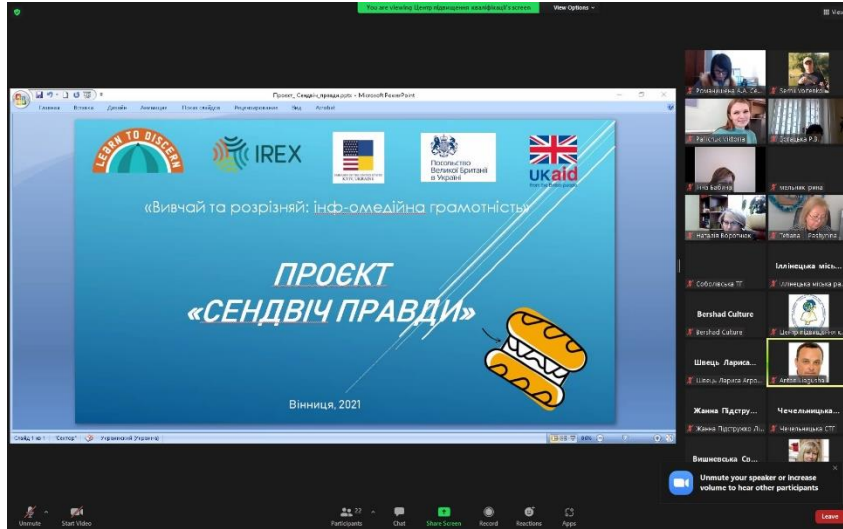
You are viewing Центр підвищення кваліфікації's screen View Options

View

Проєкт_Сендвіч_правди.pptx - Microsoft PowerPoint

Главная Вставка Дизайн Анимация Показ слайдов Рецензирование Вид Acrobat

LEARN TO DISCERN

IREX

Посольство Великої Британії в Україні

UKaid

«Вивчай та розрізняй: інфо-медійна грамотність»

ПРОЄКТ «СЕНДВІЧ ПРАВДИ»

Вінниця, 2021

Слайд 1 из 1 "Сектор" Украинский (Украина)

Ромашкіна А.А. Се...
Sergii Vovchenko
Fal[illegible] Viktoria
Зінчишина Р.З.
Іна Бабина
мельник ірина
Наталія Боровчук
Оксана Posturina
Соболевська ТГ
Іллінецька міськ...
Іллінецька міська ра...
Bershad Culture
Bershad Culture
Центр підвищення к...
Швець Лариса...
Швець Лариса Агро...
Anton Liogunov
Жанна Підструч...
Жанна Підструч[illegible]
Чечельницька...
Чечельницька СТГ
Вишнєвська Со...

Unmute your speaker or increase volume to hear other participants

Unmute Start Video Participants 22 Chat Share Screen Record Reactions Apps Leave